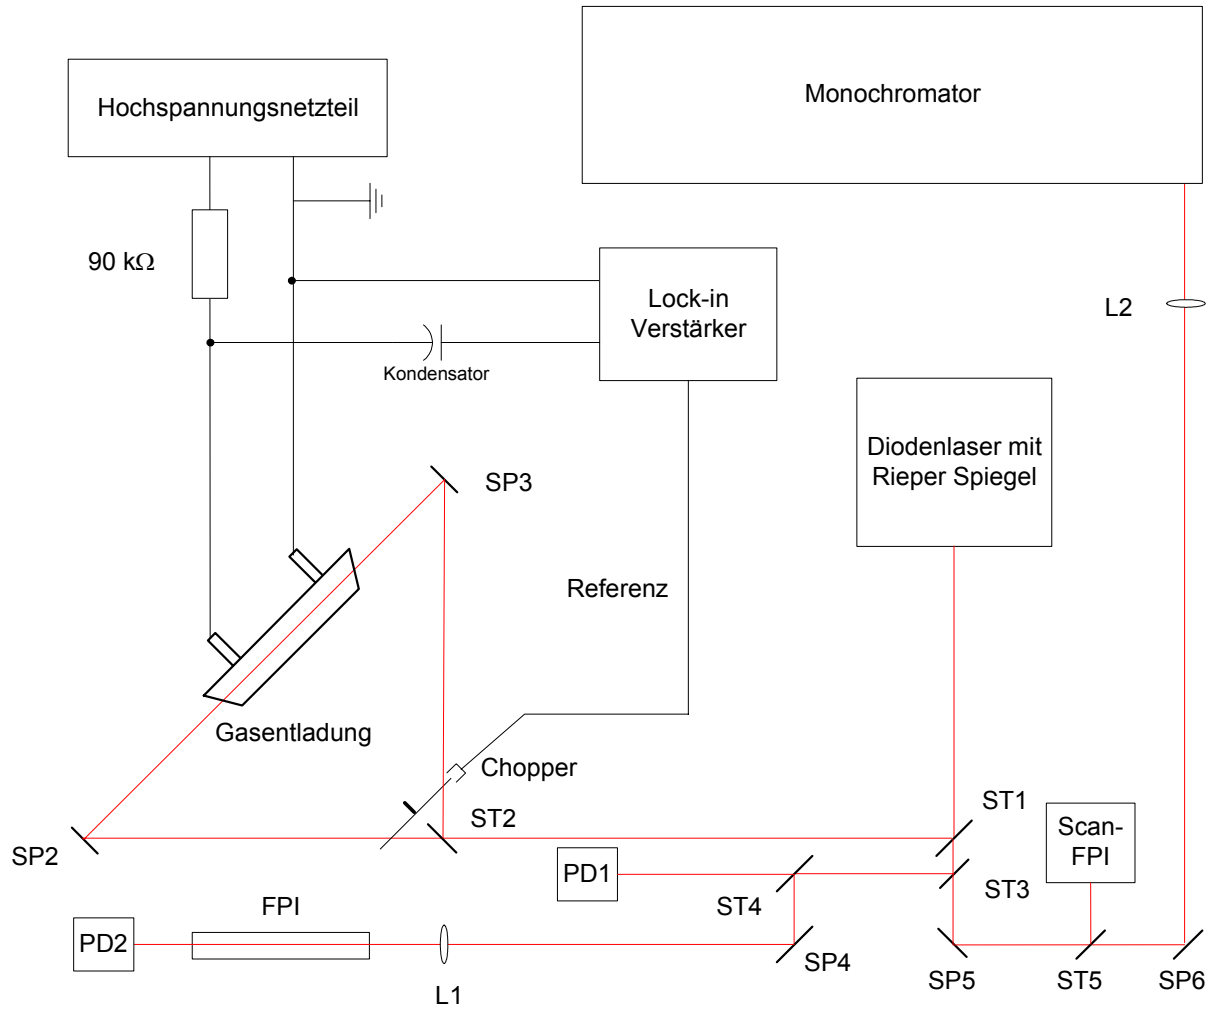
Hochspannungsnetzteil

Monochromator

90 kΩ

Lock-in Verstärker

Kondensator

L2

Diodenlaser mit Rieper Spiegel

SP3

Referenz

Gasentladung

Chopper

ST1

Scan-FPI

SP2

ST2

PD1

ST3

ST4

PD2

FPI

SP4

SP5

ST5

SP6

L1